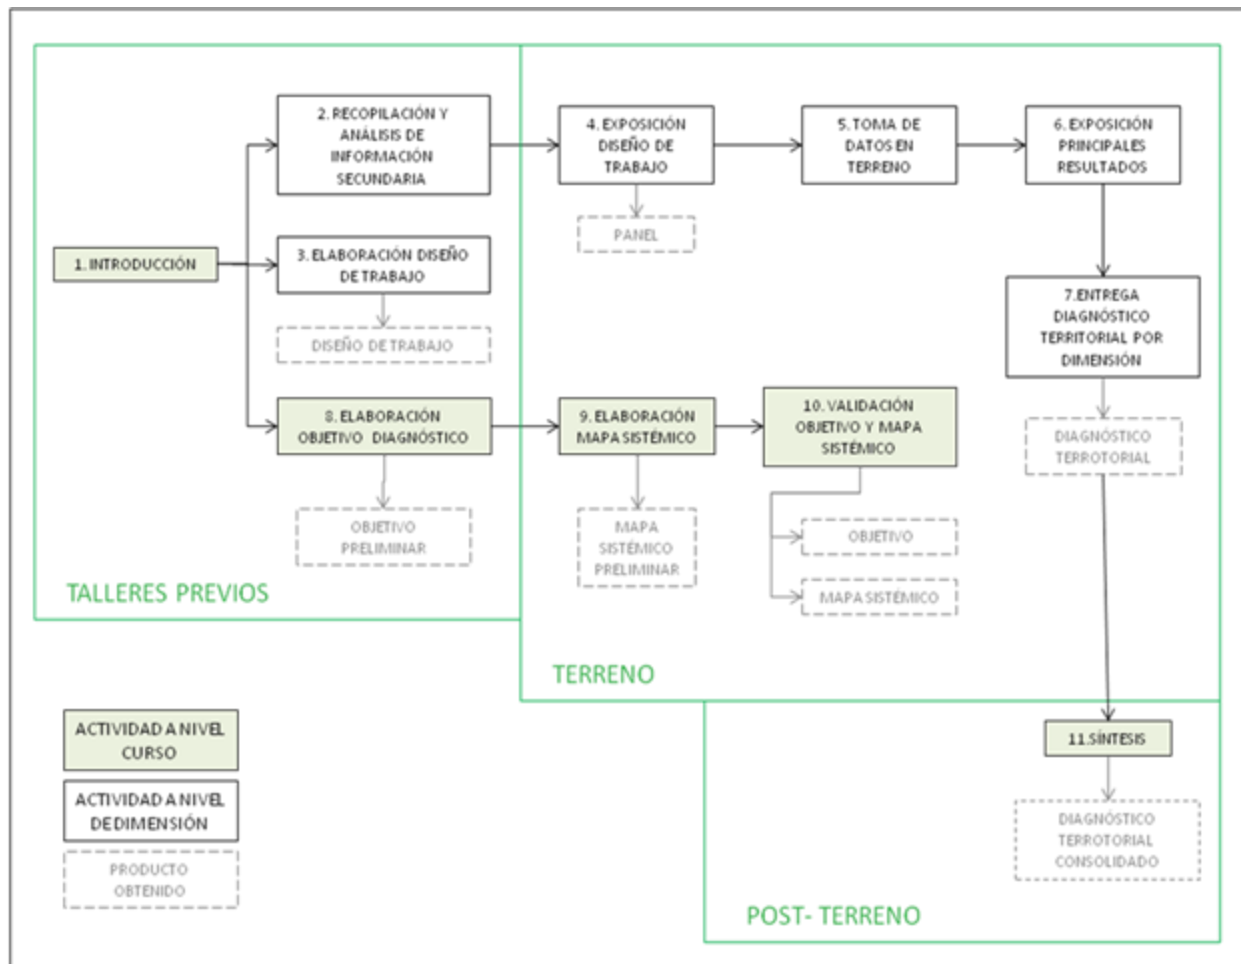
1. INTRODUCCIÓN

2. RECOPILACIÓN Y ANÁLISIS DE INFORMACIÓN SECUNDARIA

3. ELABORACIÓN DISEÑO DE TRABAJO

DISEÑO DE TRABAJO

8. ELABORACIÓN OBJETIVO DIAGNÓSTICO

OBJETIVO PRELIMINAR

TALLERES PREVIOS

4. EXPOSICIÓN DISEÑO DE TRABAJO

PANEL

5. TOMA DE DATOS EN TERRENO

6. EXPOSICIÓN PRINCIPALES RESULTADOS

7.ENTREGA DIAGNÓSTICO TERRITORIAL POR DIMENSIÓN

DIAGNÓSTICO TERROTORIAL

9. ELABORACIÓN MAPA SISTÉMICO

MAPA SISTÉMICO PRELIMINAR

10. VALIDACIÓN OBJETIVO Y MAPA SISTÉMICO

OBJETIVO

MAPA SISTÉMICO

TERRENO

11.SÍNTESIS

DIAGNÓSTICO TERROTORIAL CONSOLIDADO

POST- TERRENO

ACTIVIDAD A NIVEL CURSO

ACTIVIDAD A NIVEL DE DIMENSIÓN

PRODUCTO OBTENIDO